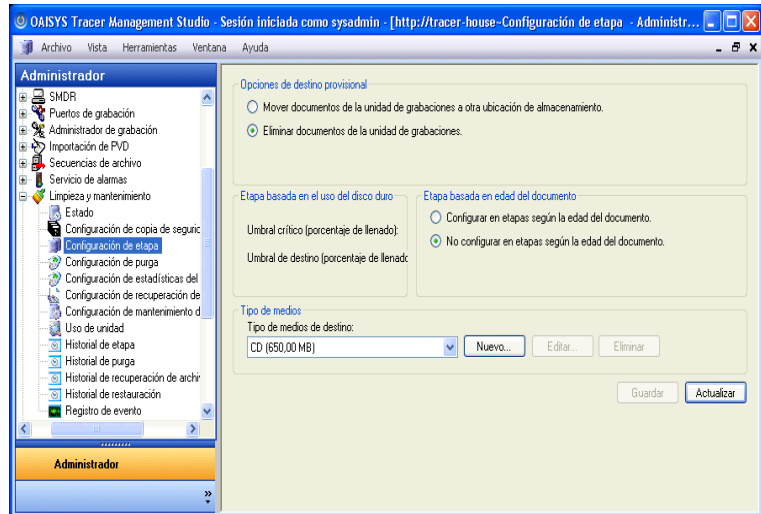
OAISYS Tracer Management Studio - Sesión iniciada como sysadmin - [http://tracer-house-Configuración de etapa - Administr...

Archivo Vista Herramientas Ventana Ayuda

Administrador

SMDR
Puertos de grabación
Administrador de grabación
Importación de PVD
Secuencias de archivo
Servicio de alarmas
Limpieza y mantenimiento
Estado
Configuración de copia de seguric
Configuración de etapa
Configuración de purga
Configuración de estadísticas del
Configuración de recuperación de
Configuración de mantenimiento d
Uso de unidad
Historial de etapa
Historial de purga
Historial de recuperación de archi
Historial de restauración
Registro de evento

Administrador

Opciones de destino provisional
Mover documentos de la unidad de grabaciones a otra ubicación de almacenamiento.
Eliminar documentos de la unidad de grabaciones.

Etapa basada en el uso del disco duro
Umbral crítico (porcentaje de llenado):
Umbral de destino (porcentaje de llenado

Etapa basada en edad del documento
Configurar en etapas según la edad del documento.
No configurar en etapas según la edad del documento.

Tipo de medios
Tipo de medios de destino:
CD (650,00 MB)
Nuevo...
Editar...
Eliminar

Guardar
Actualizar